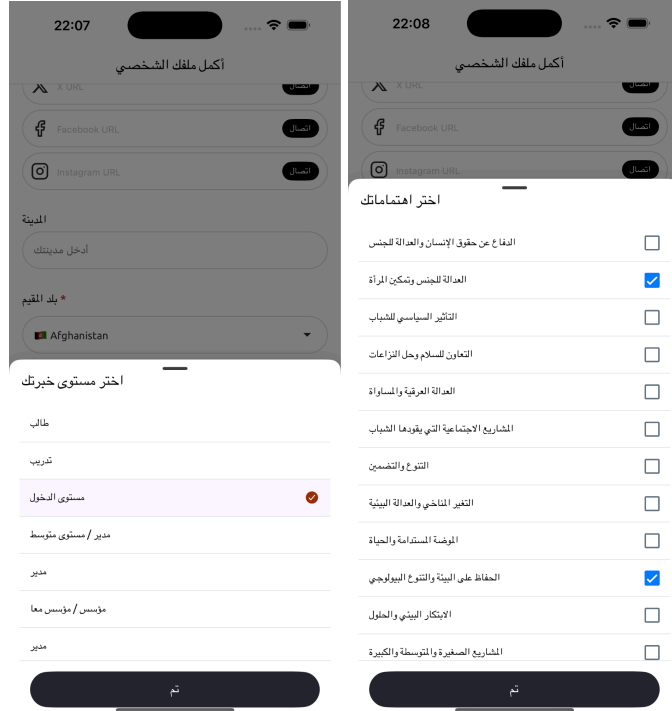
22:07

أكمل ملفك الشخصي

X URL
اتصال

Facebook URL
اتصال

Instagram URL
اتصال

المدينة

أدخل مدينتك

* بلد المقيم

Afghanistan

اختر مستوى خبرتك

طالب

تدريب

مستوى الدخول

مدير / مستوى متوسط

مدير

مؤسس / مؤسس معا

مدير

تم

22:08

أكمل ملفك الشخصي

X URL
اتصال

Facebook URL
اتصال

Instagram URL
اتصال

اختر اهتماماتك

الدفاع عن حقوق الإنسان والعدالة للجنس

العدالة للجنس وتمكين المرأة

التأثير السياسي للشباب

التعاون للسلام وحل النزاعات

العدالة العرقية والمساواة

المشاريع الاجتماعية التي يقودها الشباب

التنوع والتضمين

التغير المناخي والعدالة البيئية

الموضة المستدامة والحياة

الحفاظ على البيئة والتنوع البيولوجي

الابتكار البيئي والحلول

المشاريع الصغيرة والمتوسطة والكبيرة

تم